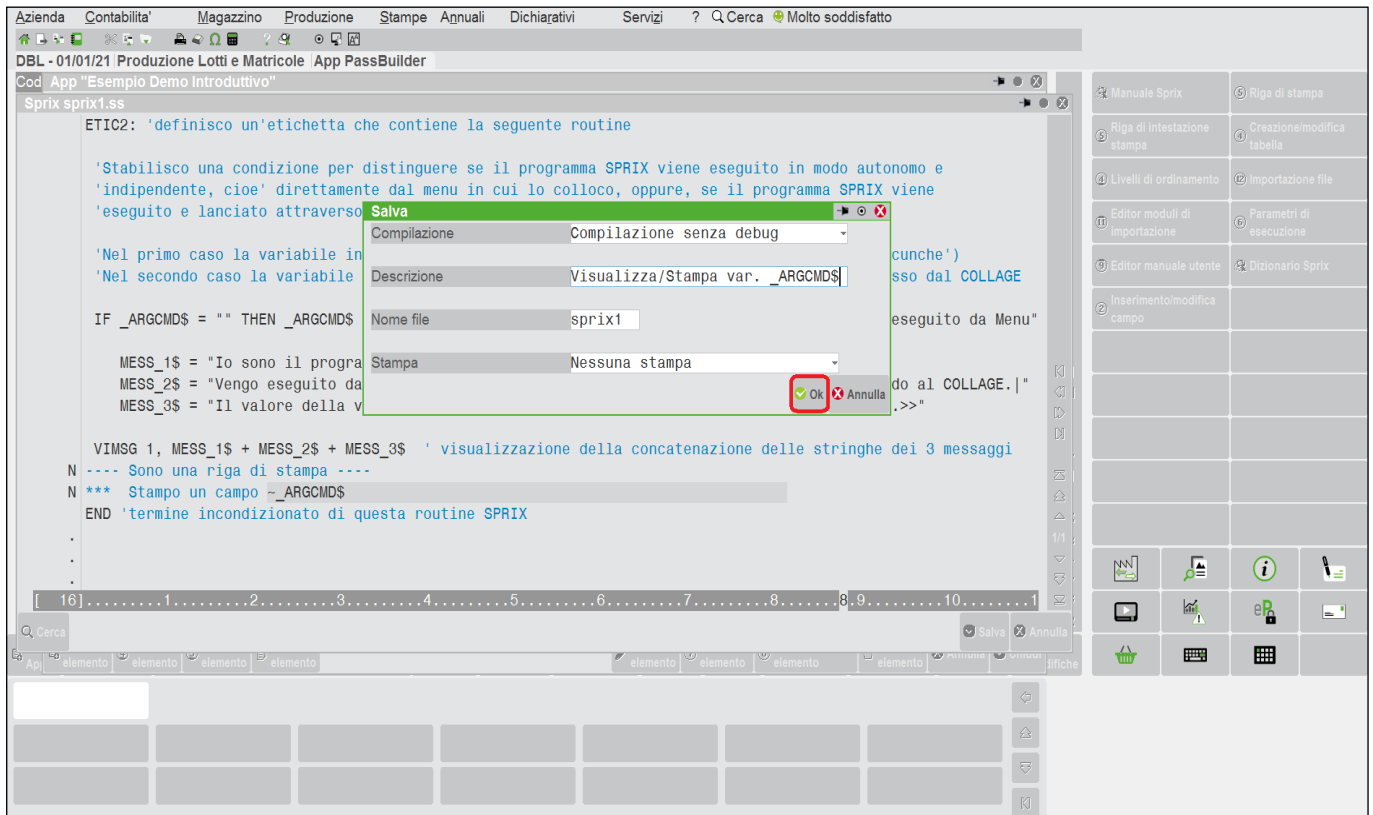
Azienda Contabilita' Magazzino Produzione Stampe Annuali Dichiarativi Servizi ? Cerca Molto soddisfatto

DBL - 01/01/21 Produzione Lotti e Matricole App PassBuilder

Cod App "Esempio Demo Introduttivo"

Sprix sprix1.ss

ETIC2: 'definisco un'etichetta che contiene la seguente routine

'Stabilisco una condizione per distinguere se il programma SPRIX viene eseguito in modo autonomo e
'indipendente, cioe' direttamente dal menu in cui lo colloco, oppure, se il programma SPRIX viene
'eseguito e lanciato attraverso

'Nel primo caso la variabile in cunche')
'Nel secondo caso la variabile sso dal COLLAGE

IF _ARGCMD$ = "" THEN _ARGCMD$ eseguito da Menu"

MESS_1$ = "Io sono il progra
MESS_2$ = "Vengo eseguito da do al COLLAGE.|"
MESS_3$ = "Il valore della v .>>"

VIMSG 1, MESS_1$ + MESS_2$ + MESS_3$ ' visualizzazione della concatenazione delle stringhe dei 3 messaggi
N ---- Sono una riga di stampa ----
N *** Stampo un campo ~_ARGCMD$
END 'termine incondizionato di questa routine SPRIX
.
.
.
[ 16]........1.........2.........3.........4.........5.........6.........7.........8.........9.........10........1

Salva

| | |
|---|---|
| Compilazione | Compilazione senza debug |
| Descrizione | Visualizza/Stampa var. _ARGCMD$ |
| Nome file | sprix1 |
| Stampa | Nessuna stampa |

Ok Annulla

Cerca Salva Annulla

Api elemento elemento elemento elemento elemento elemento elemento elemento Annulla Chiudi difiche

Manuale Sprix
Riga di stampa
Riga di intestazione stampa
Creazione/modifica tabella
Livelli di ordinamento
Importazione file
Editor moduli di importazione
Parametri di esecuzione
Editor manuale utente
Dizionario Sprix
Inserimento/modifica campo

1/1